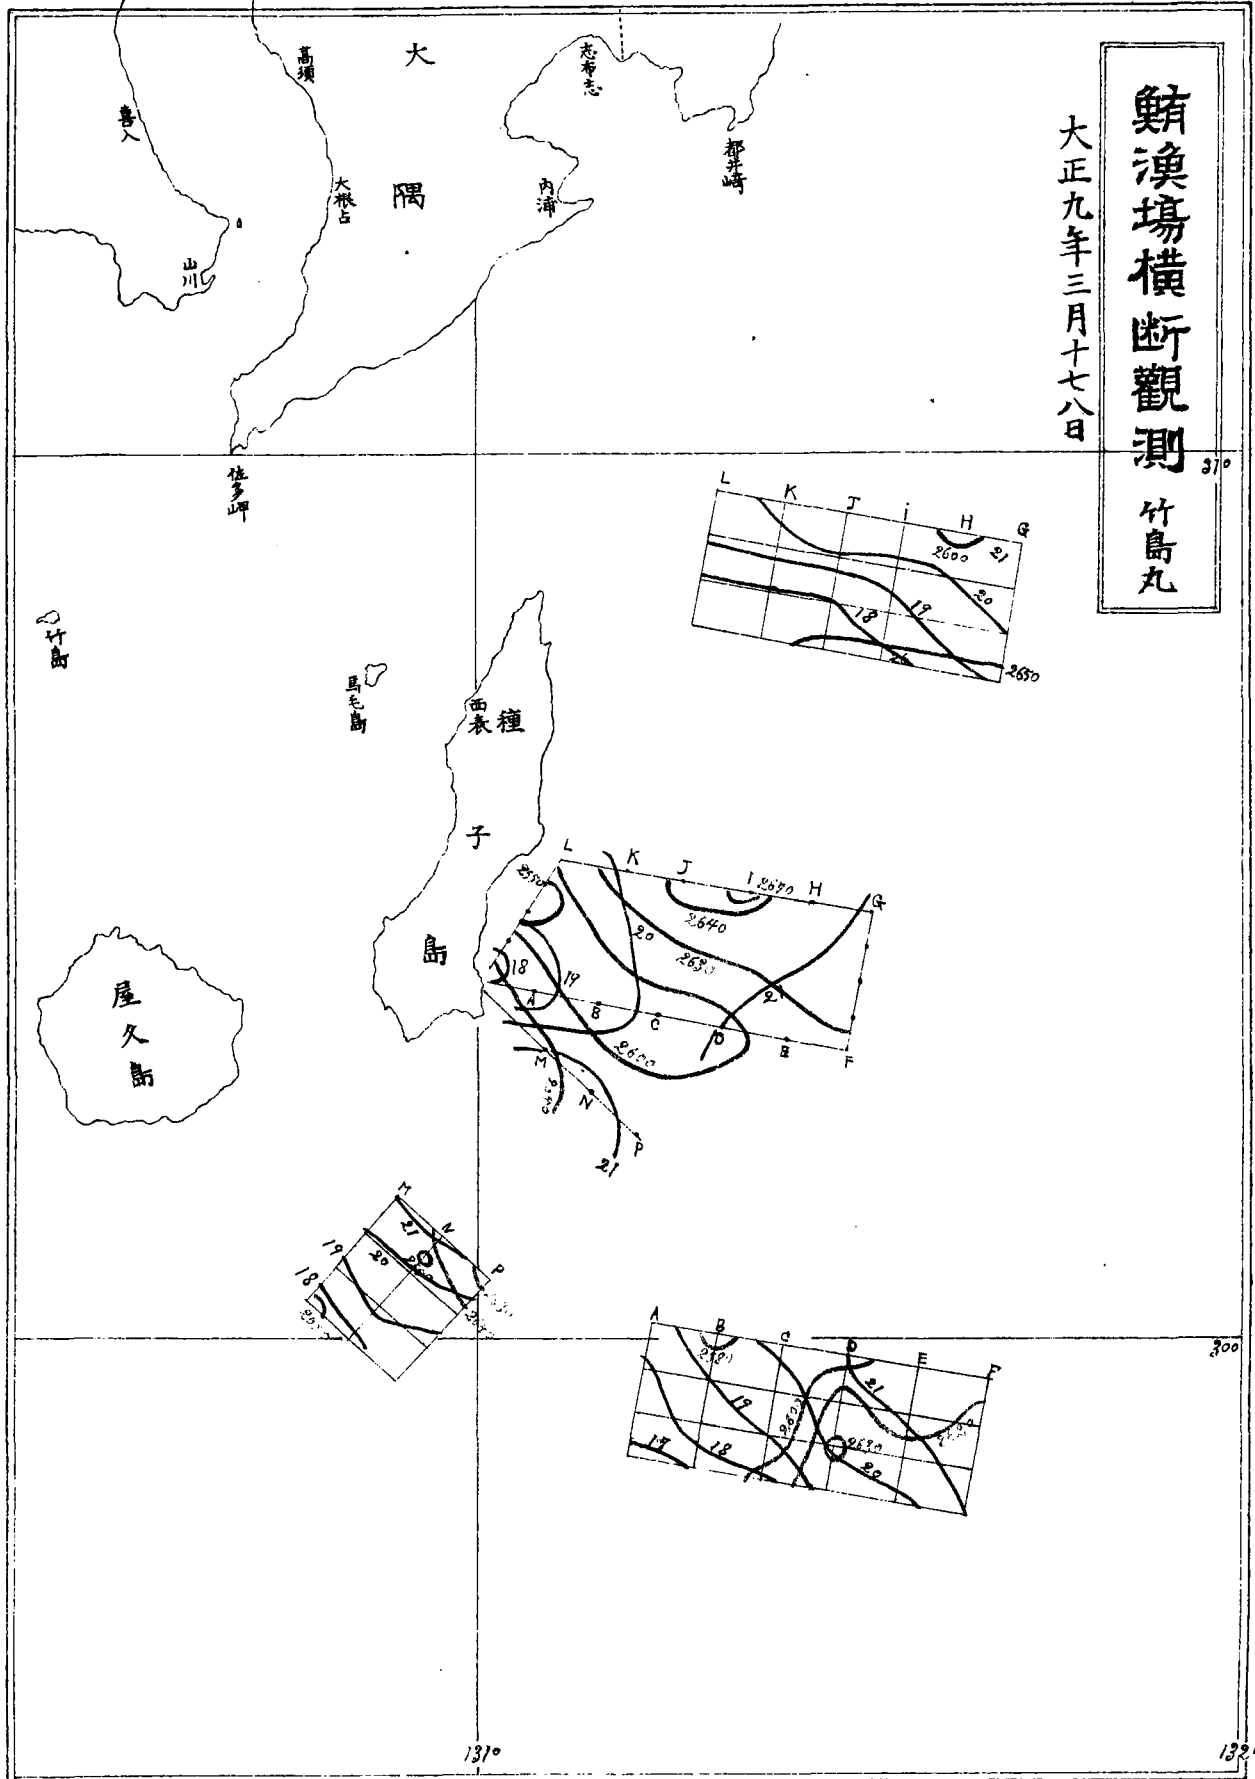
鯖漁場横断観測 竹島丸

大正九年三月十七八日

大隅

高須

喜入

大根占

山川

内浦

志布志

都井崎

佐多岬

竹島

馬毛島

西表

種子島

屋久島

31°

30°

131°

132°

L K J i H G
2600 21
20
19
18
2650

L K J I 2650 H G
2550
2640
20
2630
18 19
A B C D E F
2600
M
N
P
21

M N P
21
19 20
18

A B C D E F
2630
19
21
17 18
2630
20